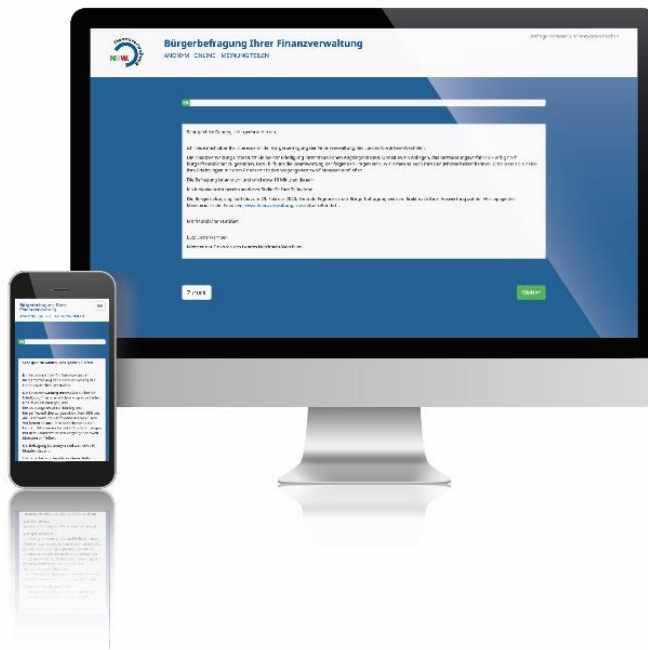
Bürgerbefragung Ihrer Finanzverwaltung
ANONYM · ONLINE · MEINUNG TEILEN

Sehr geehrte Damen, sehr geehrte Herren,

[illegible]

Zurück

Weiter

Bürgerbefragung Ihrer Finanzverwaltung
ANONYM · ONLINE · MEINUNG TEILEN

Sehr geehrte Damen, sehr geehrte Herren,

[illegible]